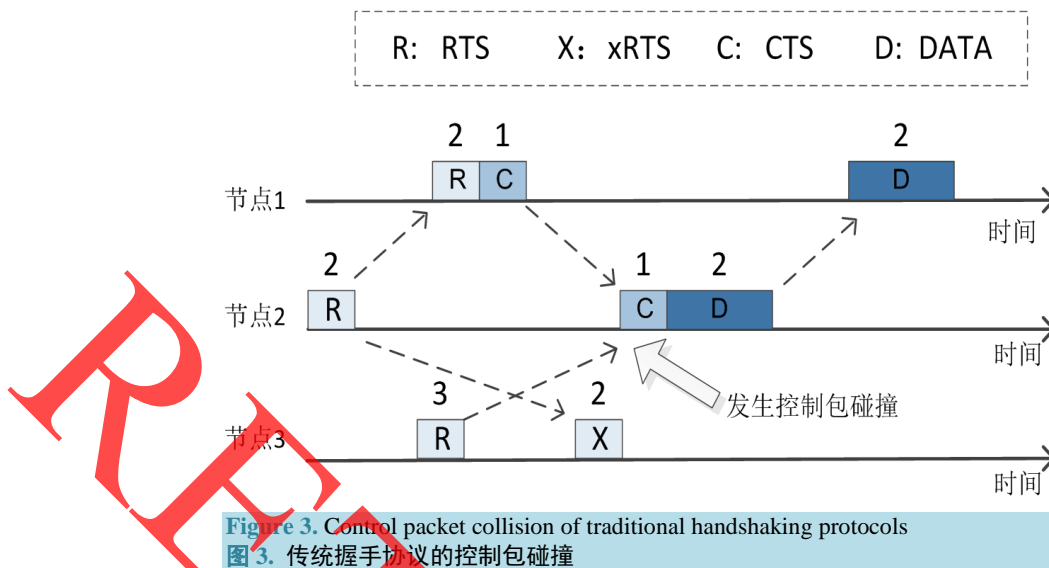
R: RTS X: xRTS C: CTS D: DATA

2 1
R C
节点1
2
D
时间

2
R
节点2
1 2
C D
时间

发生控制包碰撞

3 2
R X
节点3
时间

RE

Figure 3. Control packet collision of traditional handshaking protocols
图 3. 传统握手协议的控制包碰撞